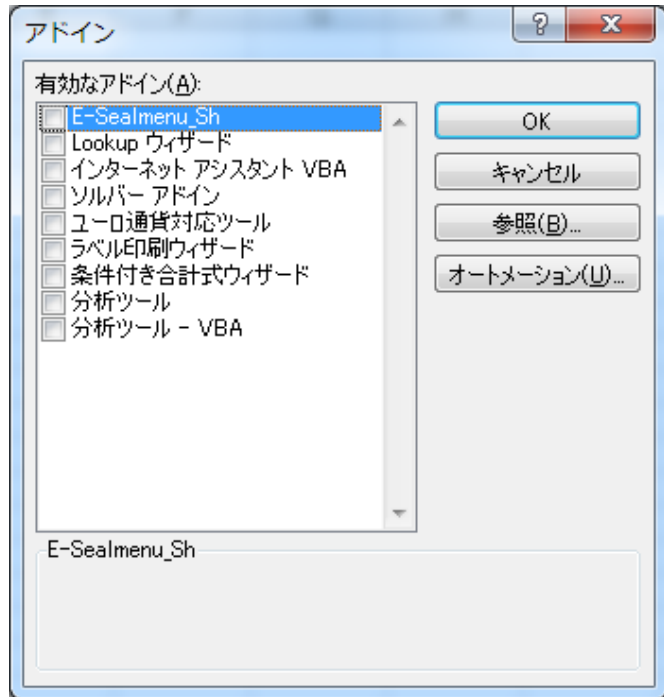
アドイン

?
X

有効なアドイン(A):

E-Sealmenu_Sh
Lookup ウィザード
インターネット アシスタント VBA
ソルバー アドイン
ユーロ通貨対応ツール
ラベル印刷ウィザード
条件付き合計式ウィザード
分析ツール
分析ツール - VBA

OK
キャンセル
参照(B)...
オートメーション(U)...

E-Sealmenu_Sh